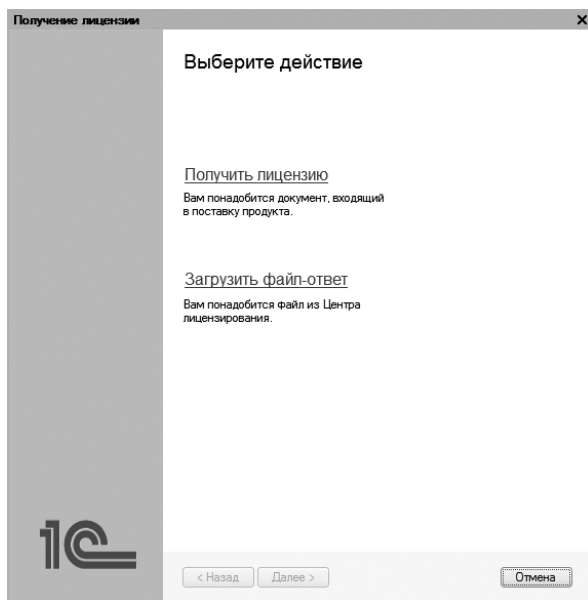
Получение лицензии

×

Выберите действие

Получить лицензию

Вам понадобится документ, входящий в поставку продукта.

Загрузить файл-ответ

Вам понадобится файл из Центра лицензирования.

1С

< Назад

Далее >

Отмена